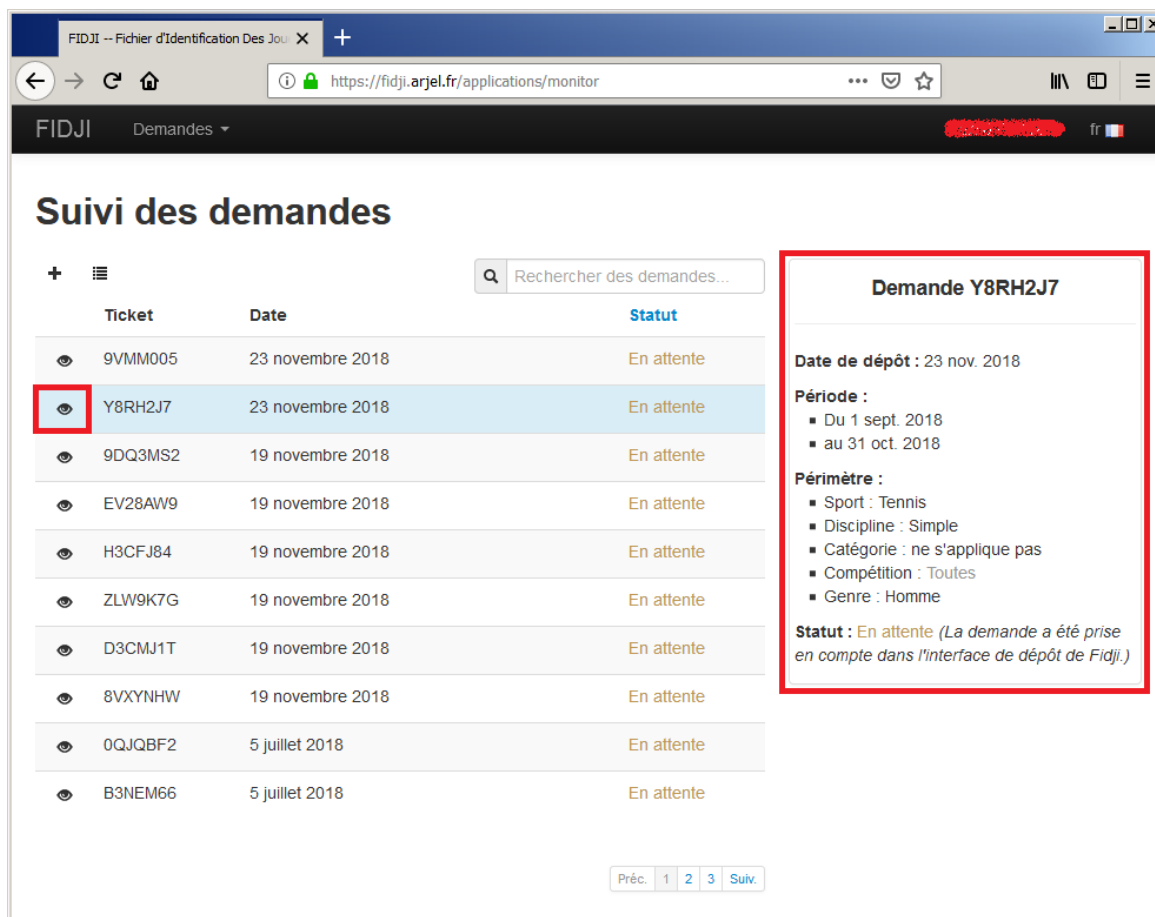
FIDJI -- Fichier d'Identification Des Jou

https://fidji.arjel.fr/applications/monitor

FIDJI Demandes

fr

Suivi des demandes

Rechercher des demandes...

| Ticket | Date | Statut |
|---|---|---|
| 9VMM005 | 23 novembre 2018 | En attente |
| Y8RH2J7 | 23 novembre 2018 | En attente |
| 9DQ3MS2 | 19 novembre 2018 | En attente |
| EV28AW9 | 19 novembre 2018 | En attente |
| H3CFJ84 | 19 novembre 2018 | En attente |
| ZLW9K7G | 19 novembre 2018 | En attente |
| D3CMJ1T | 19 novembre 2018 | En attente |
| 8VXYNHW | 19 novembre 2018 | En attente |
| 0QJQBF2 | 5 juillet 2018 | En attente |
| B3NEM66 | 5 juillet 2018 | En attente |

Préc. 1 2 3 Suiv.

Demande Y8RH2J7

Date de dépôt : 23 nov. 2018

Période :
- Du 1 sept. 2018
- au 31 oct. 2018

Périmètre :
- Sport : Tennis
- Discipline : Simple
- Catégorie : ne s'applique pas
- Compétition : Toutes
- Genre : Homme

Statut : En attente (La demande a été prise en compte dans l'interface de dépôt de Fidji.)